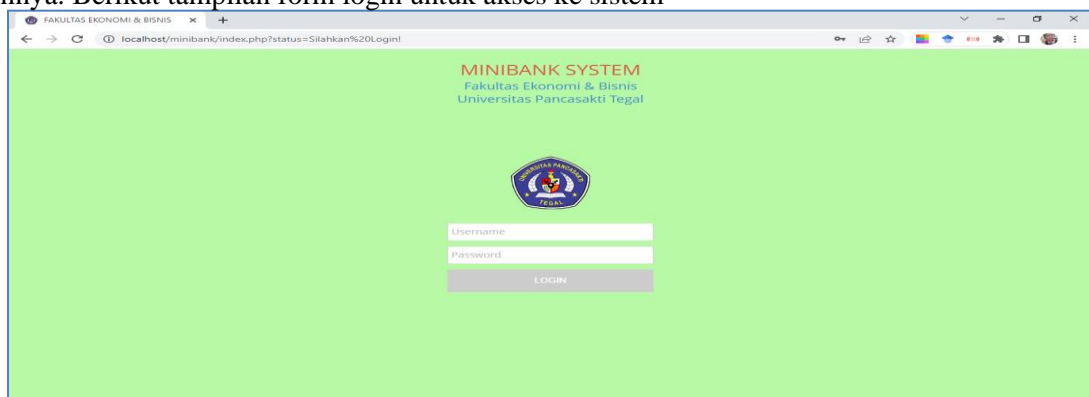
nya. Berikut tampilan form login untuk akses ke sistem

FAKULTAS EKONOMI & BISNIS ×

localhost/minibank/index.php?status=Silahkan%20Login!

MINIBANK SYSTEM
Fakultas Ekonomi & Bisnis
Universitas Pancasakti Tegal

UNIVERSITAS PANCASAKTI
TEGAL

Username

Password

LOGIN